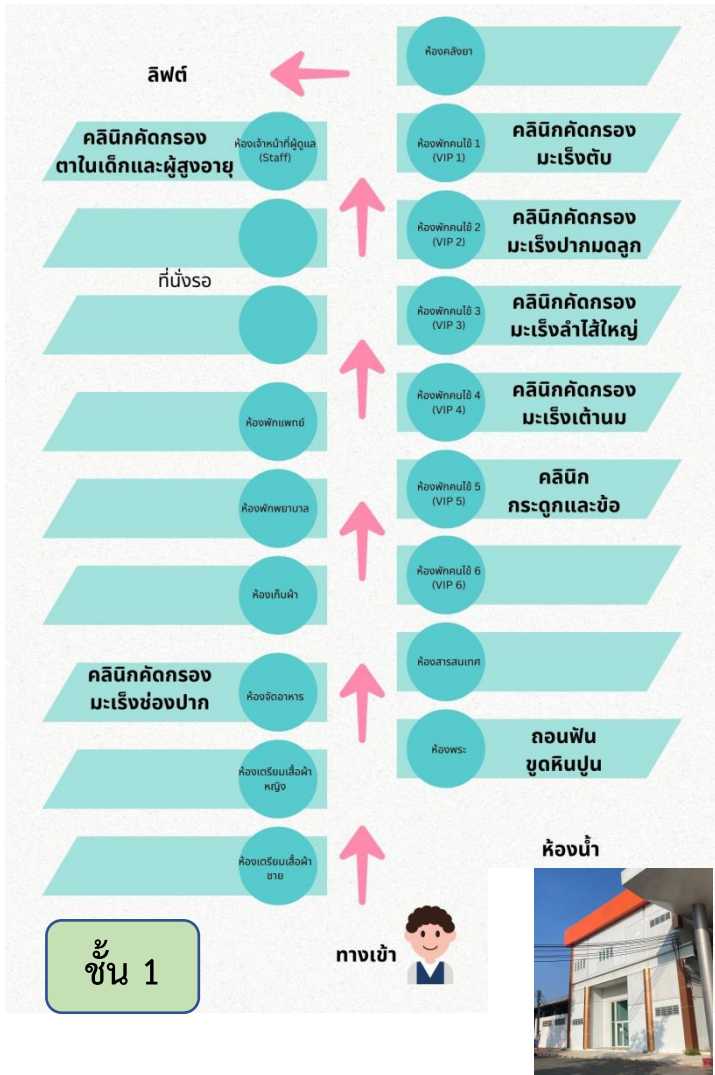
ห้องคลังยา

ลิฟต์

คลินิกคัดกรอง ตาในเด็กและผู้สูงอายุ

ห้องเจ้าหน้าที่ผู้ดูแล (Staff)

ห้องพักคนไข้ 1 (VIP 1)

คลินิกคัดกรอง มะเร็งตับ

ห้องพักคนไข้ 2 (VIP 2)

คลินิกคัดกรอง มะเร็งปากมดลูก

ที่นั่งรอ

ห้องพักคนไข้ 3 (VIP 3)

คลินิกคัดกรอง มะเร็งลำไส้ใหญ่

ห้องพักแพทย์

ห้องพักคนไข้ 4 (VIP 4)

คลินิกคัดกรอง มะเร็งเต้านม

ห้องพักพยาบาล

ห้องพักคนไข้ 5 (VIP 5)

คลินิก กระดูกและข้อ

ห้องเก็บผ้า

ห้องพักคนไข้ 6 (VIP 6)

คลินิกคัดกรอง มะเร็งช่องปาก

ห้องจัดอาหาร

ห้องสารสนเทศ

ห้องเตรียมเสื้อผ้า หญิง

ห้องพระ

ถอนฟัน ขูดหินปูน

ห้องน้ำ

ห้องเตรียมเสื้อผ้า ชาย

ชั้น 1

ทางเข้า